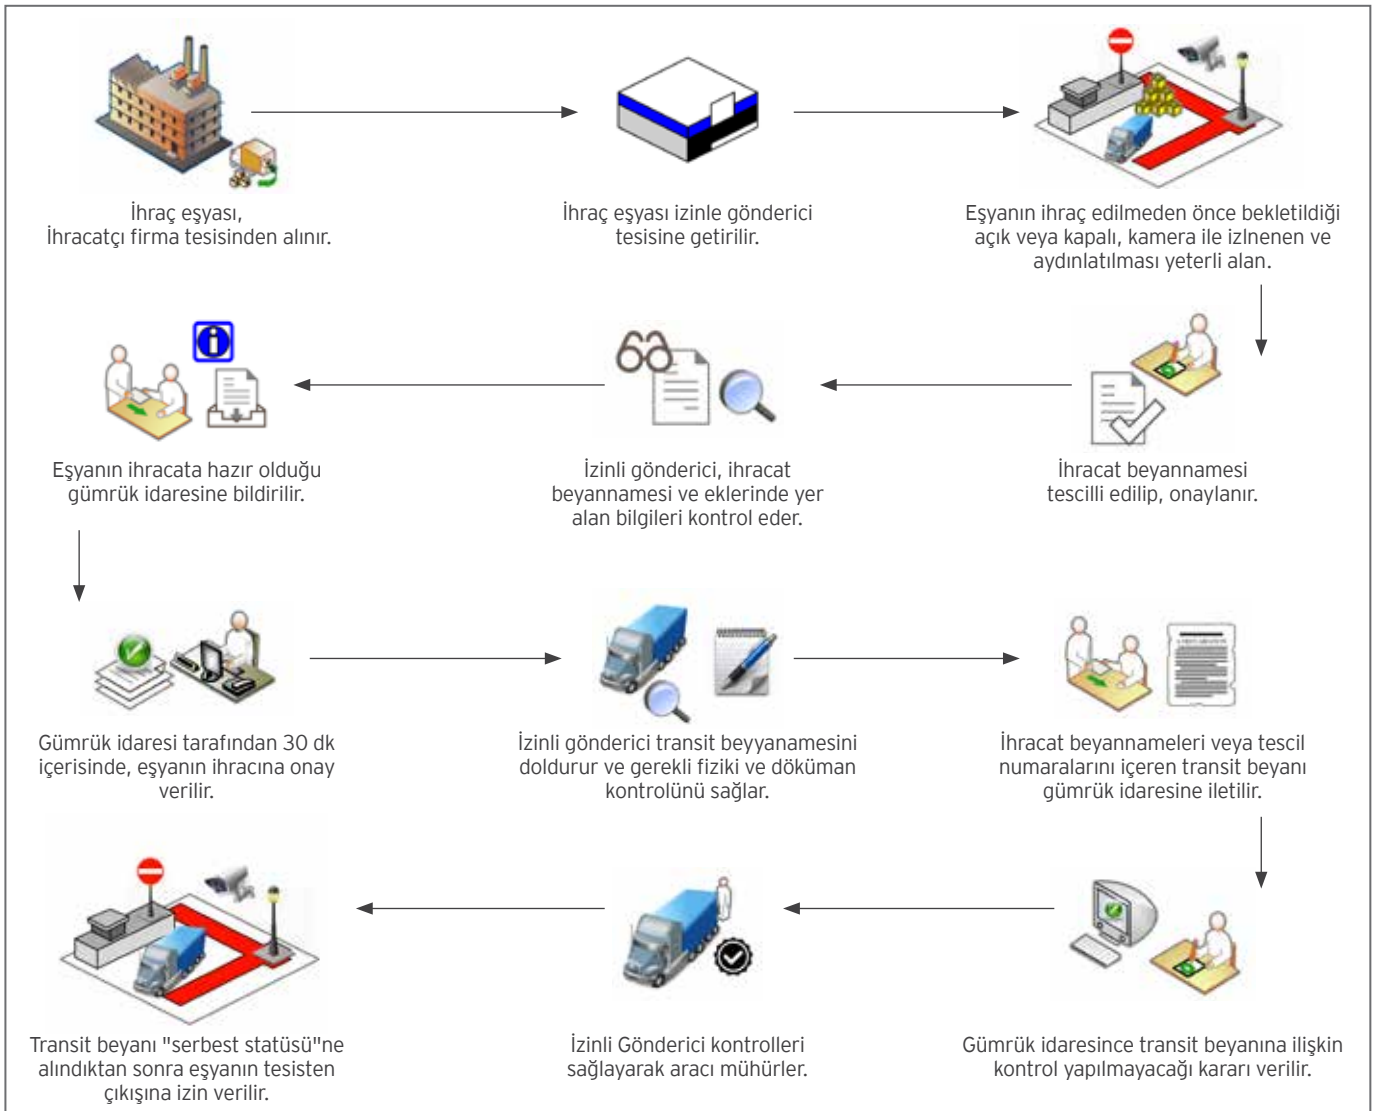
İhraç eşyası,
İhracatçı firma tesisinden alınır.

İhraç eşyası izinle gönderici tesisine getirilir.

Eşyanın ihraç edilmeden önce bekletildiği açık veya kapalı, kamera ile izlnenen ve aydınlatılması yeterli alan.

İhracat beyannamesi tescilli edilip, onaylanır.

İzinli gönderici, ihracat beyannamesi ve eklerinde yer alan bilgileri kontrol eder.

Eşyanın ihracata hazır olduğu gümrük idaresine bildirilir.

Gümrük idaresi tarafından 30 dk içerisinde, eşyanın ihracına onay verilir.

İzinli gönderici transit beyyanamesini doldurur ve gerekli fiziki ve döküman kontrolünü sağlar.

İhracat beyannameleri veya tescil numaralarını içeren transit beyanı gümrük idaresine iletilir.

Gümrük idaresince transit beyanına ilişkin kontrol yapılmayacağı kararı verilir.

İzinli Gönderici kontrolleri sağlayarak aracı mühürler.

Transit beyanı "serbest statüsü"ne alındıktan sonra eşyanın tesisten çıkışına izin verilir.